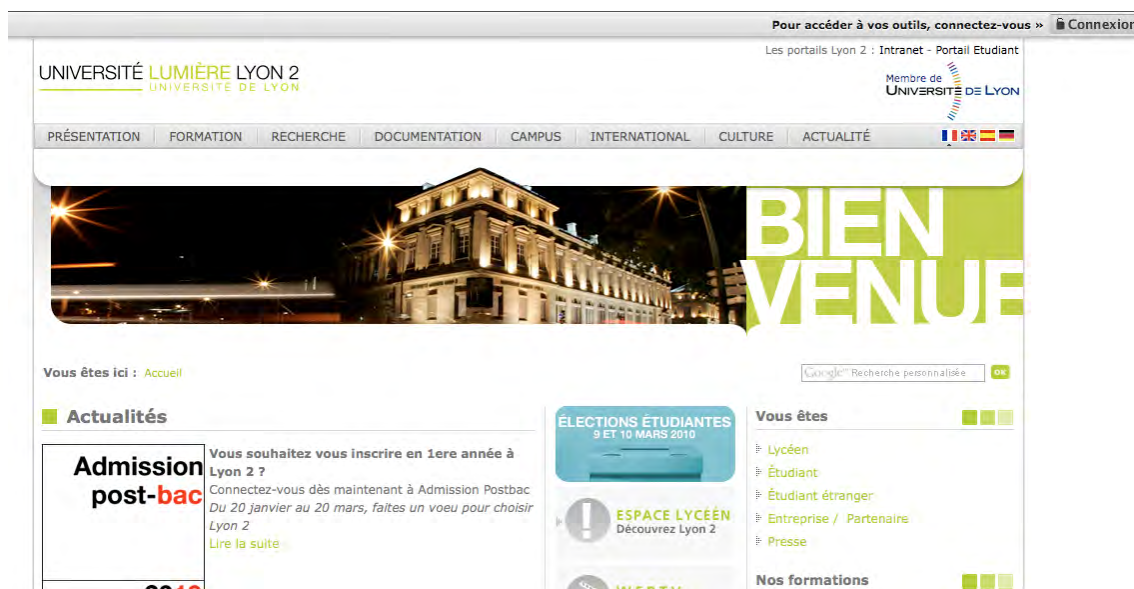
Pour accéder à vos outils, connectez-vous » Connexion

Les portails Lyon 2 : Intranet - Portail Etudiant

UNIVERSITÉ LUMIÈRE LYON 2
UNIVERSITÉ DE LYON

Membre de
UNIVERSITÉ DE LYON

PRÉSENTATION FORMATION RECHERCHE DOCUMENTATION CAMPUS INTERNATIONAL CULTURE ACTUALITÉ

BIEN VENUE

Vous êtes ici : Accueil

Google Recherche personnalisée OK

Actualités

Admission post-bac

Vous souhaitez vous inscrire en 1ere année à Lyon 2 ?
Connectez-vous dès maintenant à Admission Postbac
Du 20 janvier au 20 mars, faites un voeu pour choisir Lyon 2
Lire la suite

ÉLECTIONS ÉTUDIANTES
9 ET 10 MARS 2010

ESPACE LYCÉEN
Découvrez Lyon 2

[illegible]

Vous êtes
Lycéen
Étudiant
Étudiant étranger
Entreprise / Partenaire
Presse

Nos formations